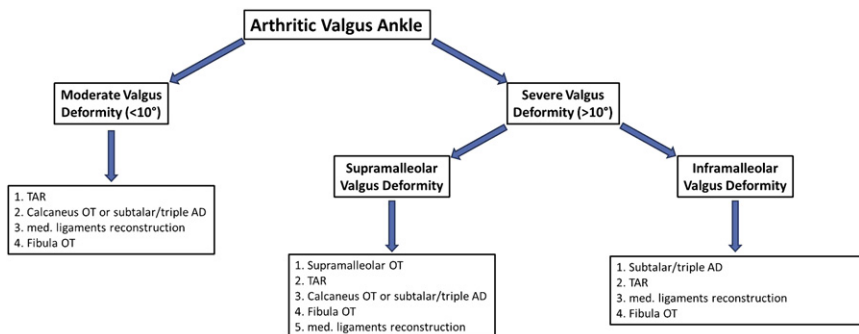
Arthritic Valgus Ankle

Moderate Valgus Deformity (<10°)

Severe Valgus Deformity (>10°)

1. TAR
2. Calcaneus OT or subtalar/triple AD
3. med. ligaments reconstruction
4. Fibula OT

Supramalleolar Valgus Deformity

Inframalleolar Valgus Deformity

1. Supramalleolar OT
2. TAR
3. Calcaneus OT or subtalar/triple AD
4. Fibula OT
5. med. ligaments reconstruction

1. Subtalar/triple AD
2. TAR
3. med. ligaments reconstruction
4. Fibula OT